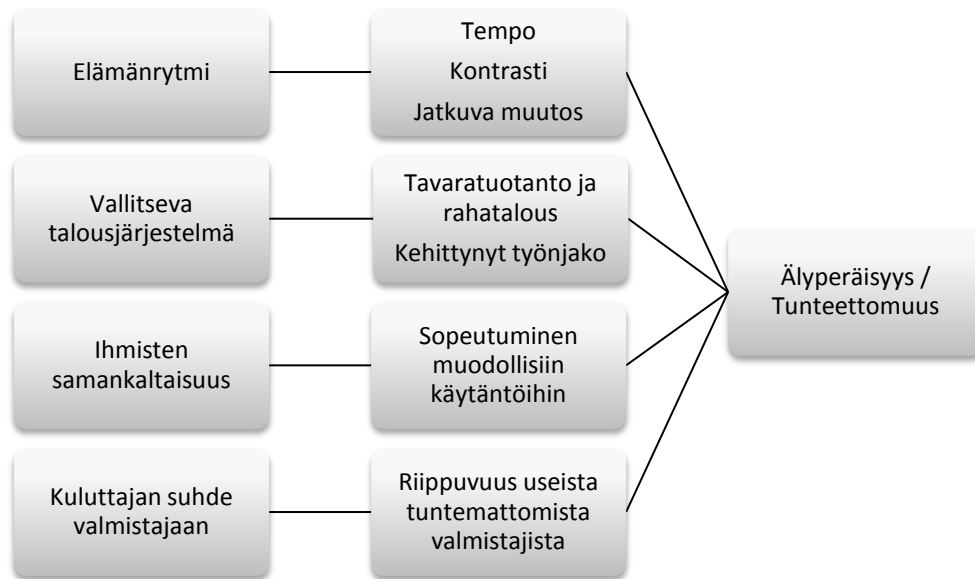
Elämänrytmi

Tempo

Kontrasti

Jatkuva muutos

Vallitseva talousjärjestelmä

Tavaratuotanto ja rahatalous

Kehittynyt työnjako

Ihmisten samankaltaisuus

Sopeutuminen muodollisiin käytäntöihin

Kuluttajan suhde valmistajaan

Riippuvuus useista tuntemattomista valmistajista

Älyperäisyys / Tunteettomuus